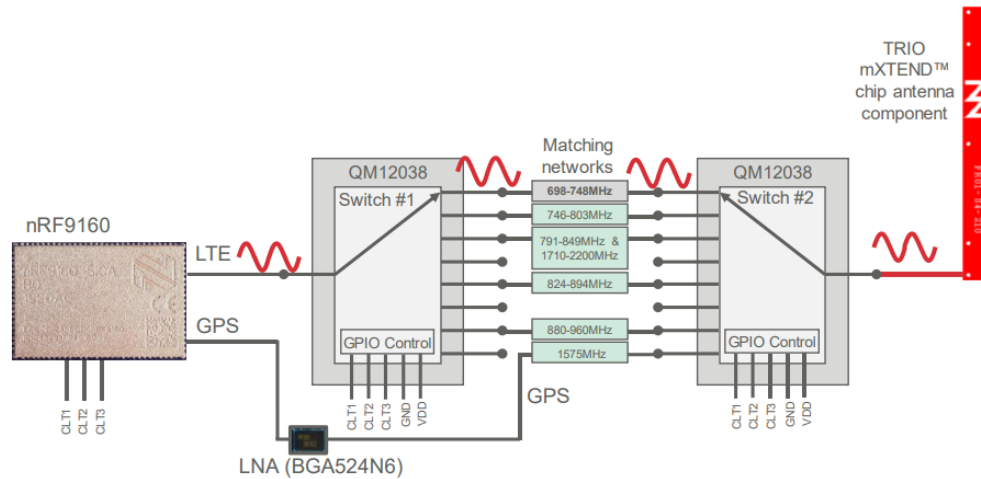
TRIO mXTEND™ chip antenna component

Matching networks

QM12038

Switch #1

QM12038

Switch #2

698-748MHz

746-803MHz

791-849MHz & 1710-2200MHz

824-894MHz

880-960MHz

1575MHz

nRF9160

LTE

GPS

GPIO Control

GPIO Control

CLT1 CLT2 CLT3

CLT1 CLT2 CLT3 GND VDD

CLT1 CLT2 CLT3 GND VDD

GPS

LNA (BGA524N6)